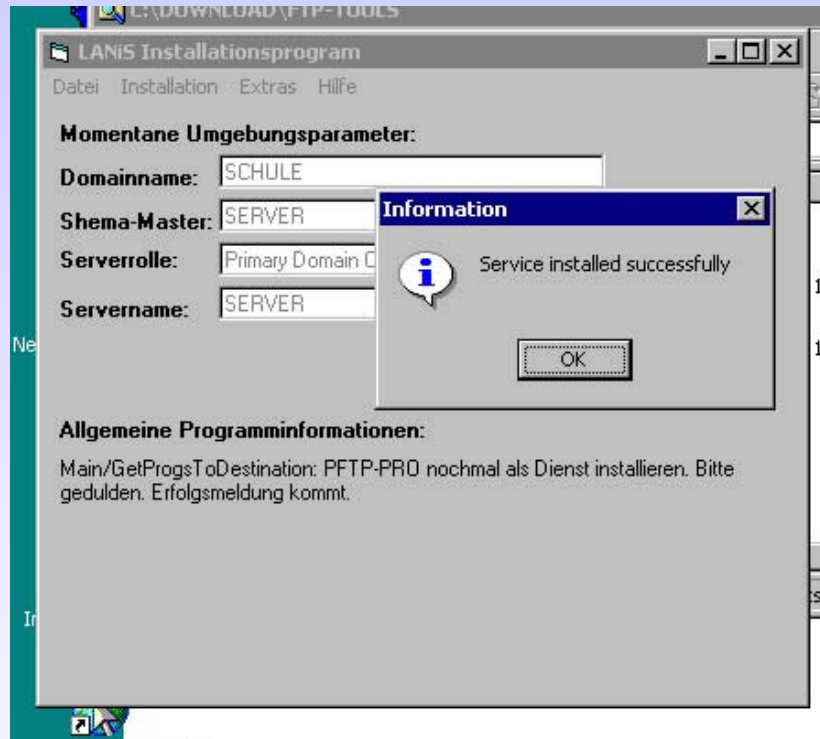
E:\DOWNLOAD\FTP-TOOLS

LANiS Installationsprogram

Datei Installation Extras Hilfe

Momentane Umgebungsparameter:

Domainname: SCHULE

Shema-Master: SERVER

Serverrolle: Primary Domain C

Servername: SERVER

Information

Service installed successfully

OK

Allgemeine Programminformationen:

Main/GetProgsToDestination: PFTP-PRO nochmal als Dienst installieren. Bitte gedulden. Erfolgsmeldung kommt.

Ne

Ir

1

1